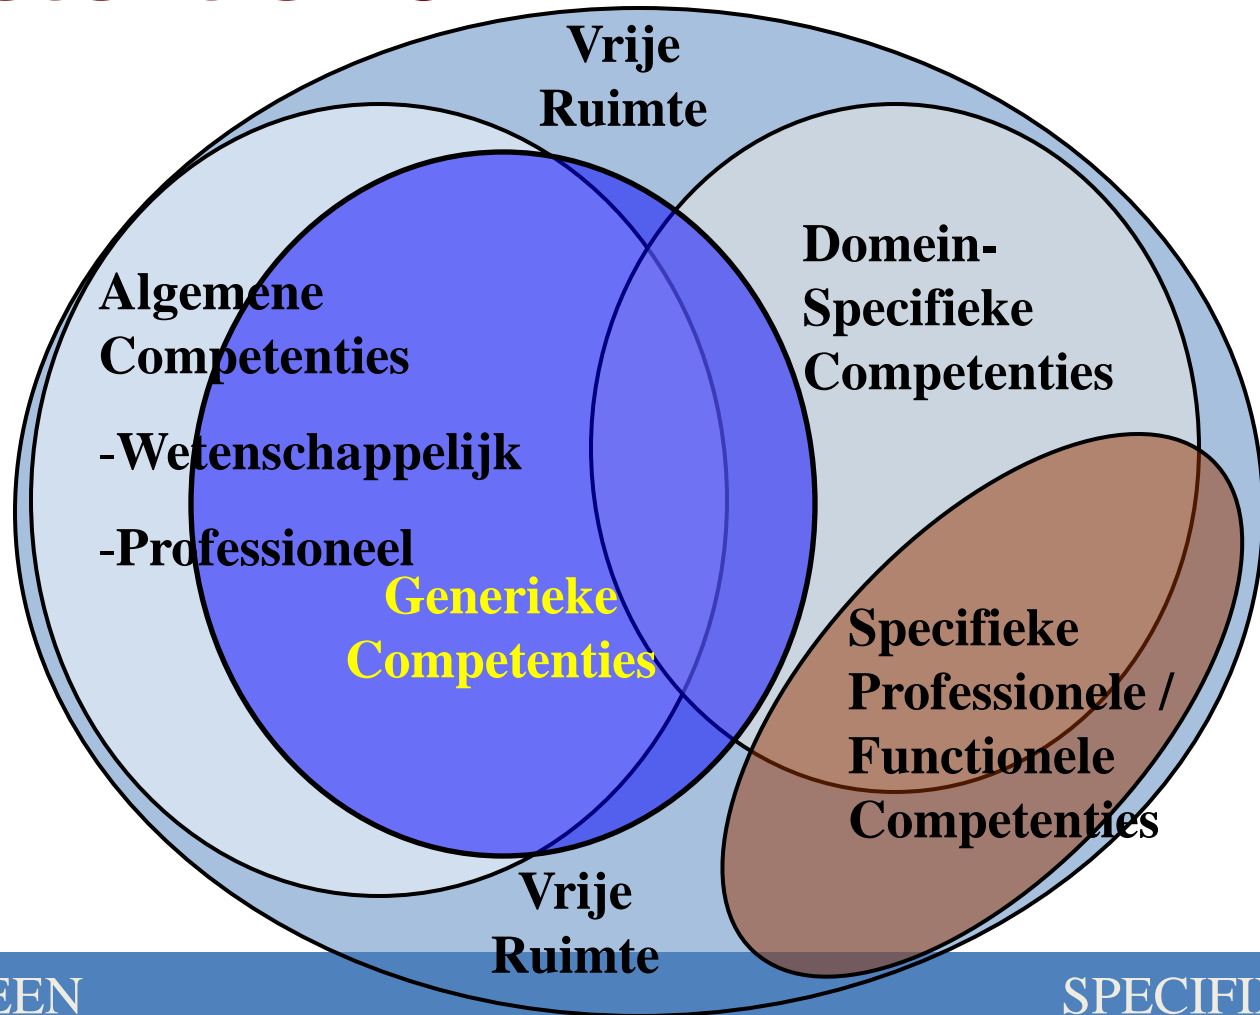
Vrije Ruimte

Algemene Competenties

-Wetenschappelijk

-Professioneel

Generieke Competenties

Domein-Specifieke Competenties

Specifieke Professionele / Functionele Competenties

Vrije Ruimte

EEN

SPECIFI